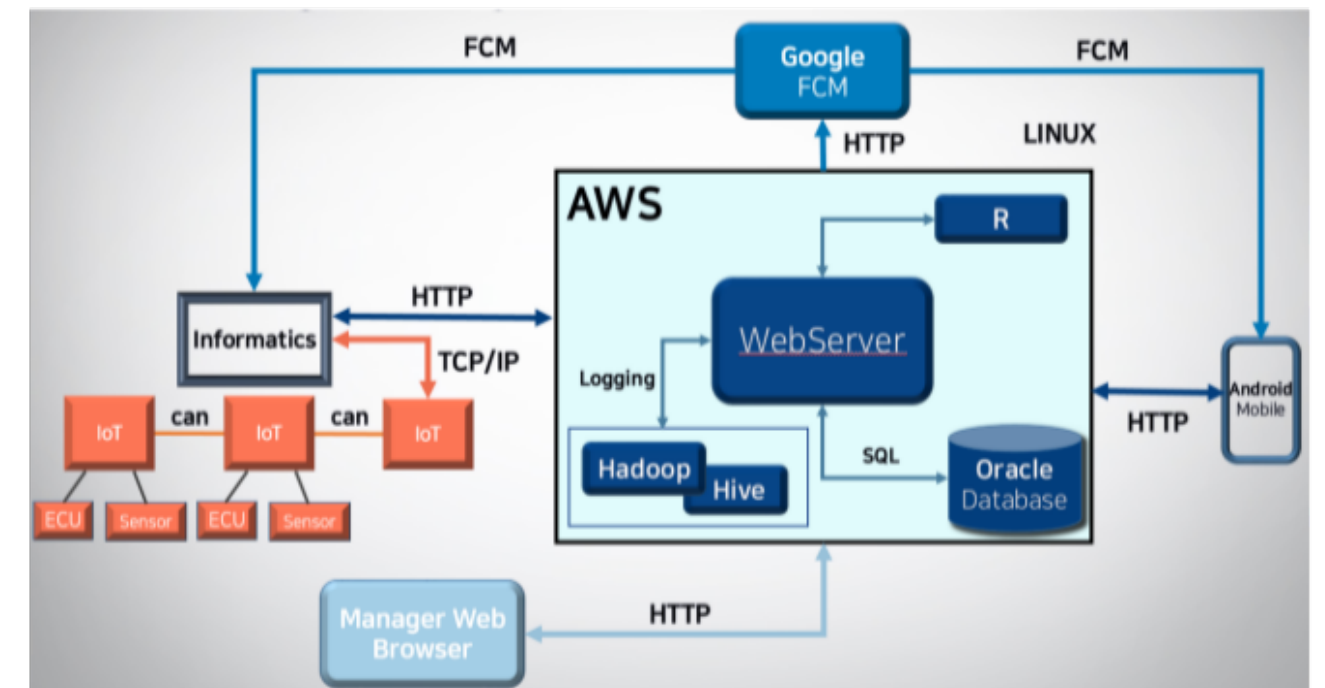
FCM

Google FCM

FCM

HTTP

LINUX

AWS

R

HTTP

Informatics

WebServer

TCP/IP

Logging

Android Mobile

HTTP

IoT

can

IoT

can

IoT

ECU

Sensor

ECU

Sensor

Hadoop

Hive

SQL

Oracle Database

Manager Web Browser

HTTP